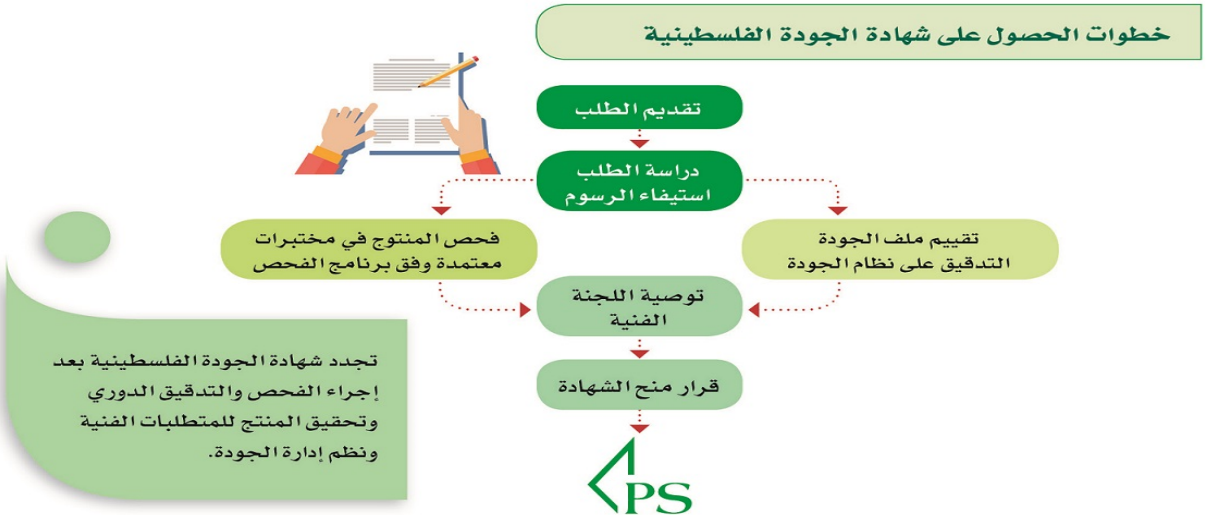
خطوات الحصول على شهادة الجودة الفلسطينية

تقديم الطلب

دراسة الطلب
استيفاء الرسوم

تقييم ملف الجودة
التدقيق على نظام الجودة

فحص المنتوج في مختبرات معتمدة وفق برنامج الفحص

توصية اللجنة الفنية

قرار منح الشهادة

PS

تجدد شهادة الجودة الفلسطينية بعد إجراء الفحص والتدقيق الدوري وتحقيق المنتج للمتطلبات الفنية ونظم إدارة الجودة.